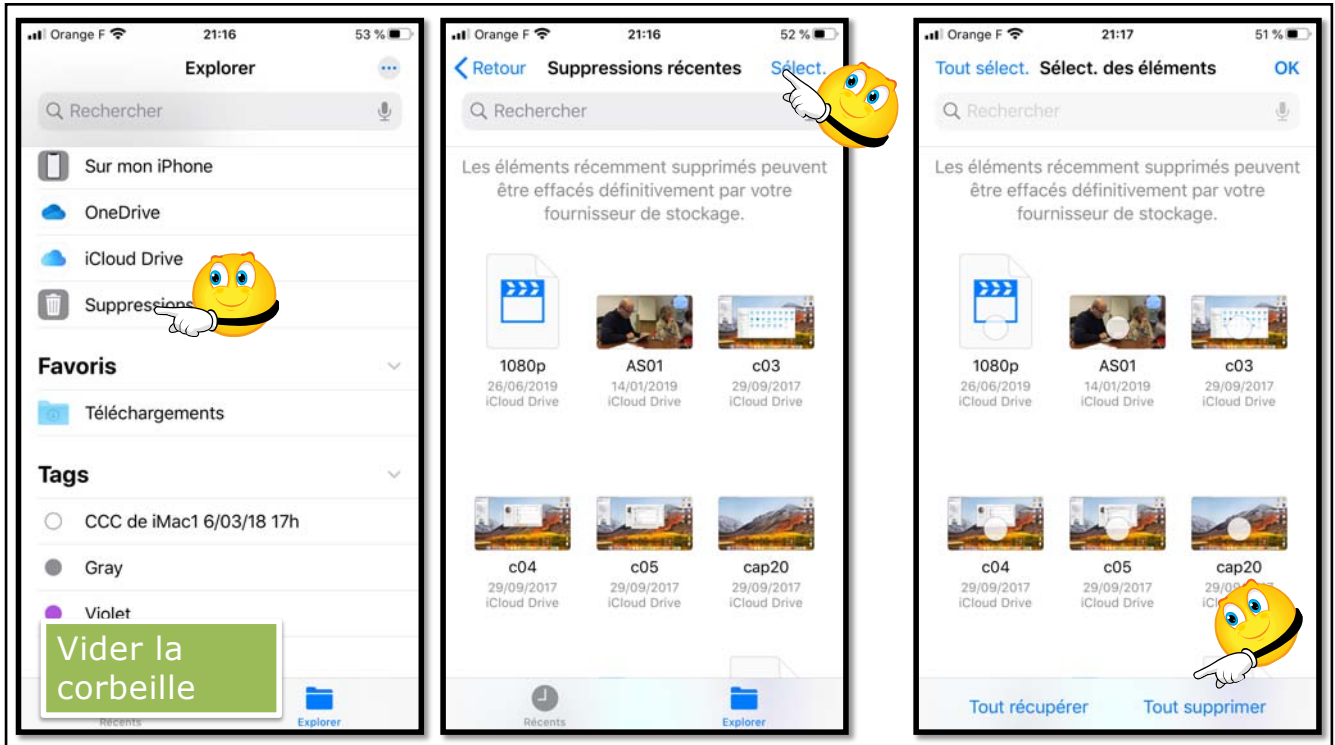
Orange F 21:16 53 %

Explorer

Rechercher

Sur mon iPhone

OneDrive

iCloud Drive

Suppressions

Favoris

Téléchargements

Tags

CCC de iMac1 6/03/18 17h

Gray

Violet

Vider la corbeille

Récents

Explorer

Orange F 21:16 52 %

Retour Suppressions récentes Sélect.

Rechercher

Les éléments récemment supprimés peuvent être effacés définitivement par votre fournisseur de stockage.

1080p
26/06/2019
iCloud Drive

AS01
14/01/2019
iCloud Drive

c03
29/09/2017
iCloud Drive

c04
29/09/2017
iCloud Drive

c05
29/09/2017
iCloud Drive

cap20
29/09/2017
iCloud Drive

Récents

Explorer

Orange F 21:17 51 %

Tout sélect. Sélect. des éléments OK

Rechercher

Les éléments récemment supprimés peuvent être effacés définitivement par votre fournisseur de stockage.

1080p
26/06/2019
iCloud Drive

AS01
14/01/2019
iCloud Drive

c03
29/09/2017
iCloud Drive

c04
29/09/2017
iCloud Drive

c05
29/09/2017
iCloud Drive

cap20
29/0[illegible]
iC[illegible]

Tout récupérer

Tout supprimer